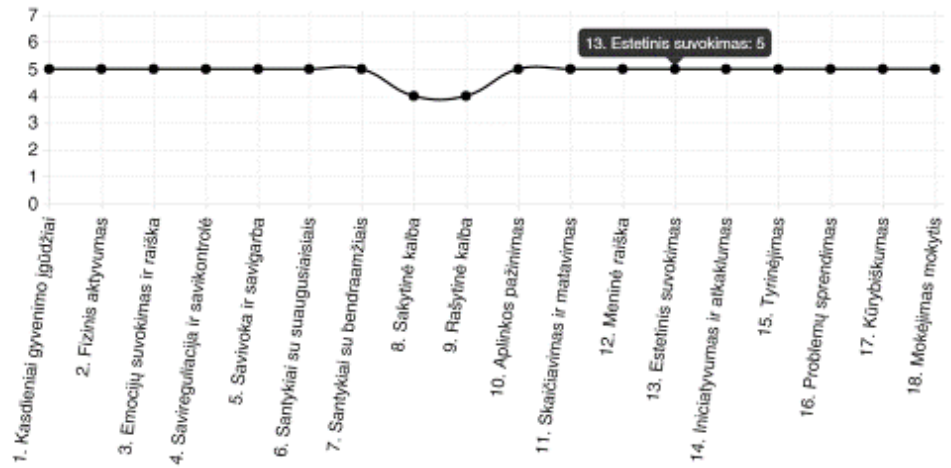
7
6
5
4
3
2
1
0

13. Estetinis suvokimas: 5

1. Kasdieniai gyvenimo įgūdžiai
2. Fizinis aktyvumas
3. Emocijų suvokimas ir raiška
4. Savireguliacija ir savikontrolė
5. Savivoka ir savigarba
6. Santykiai su suaugusiaisiais
7. Santykiai su bendraamžiais
8. Sakytinė kalba
9. Rašytinė kalba
10. Aplinkos pažinimas
11. Skaičiavimas ir matavimas
12. Meninė raiška
13. Estetinis suvokimas
14. Iniciatyvumas ir atkaklumas
15. Tyrinėjimas
16. Problemų sprendimas
17. Kūrybiškumas
18. Mokėjimas mokytis